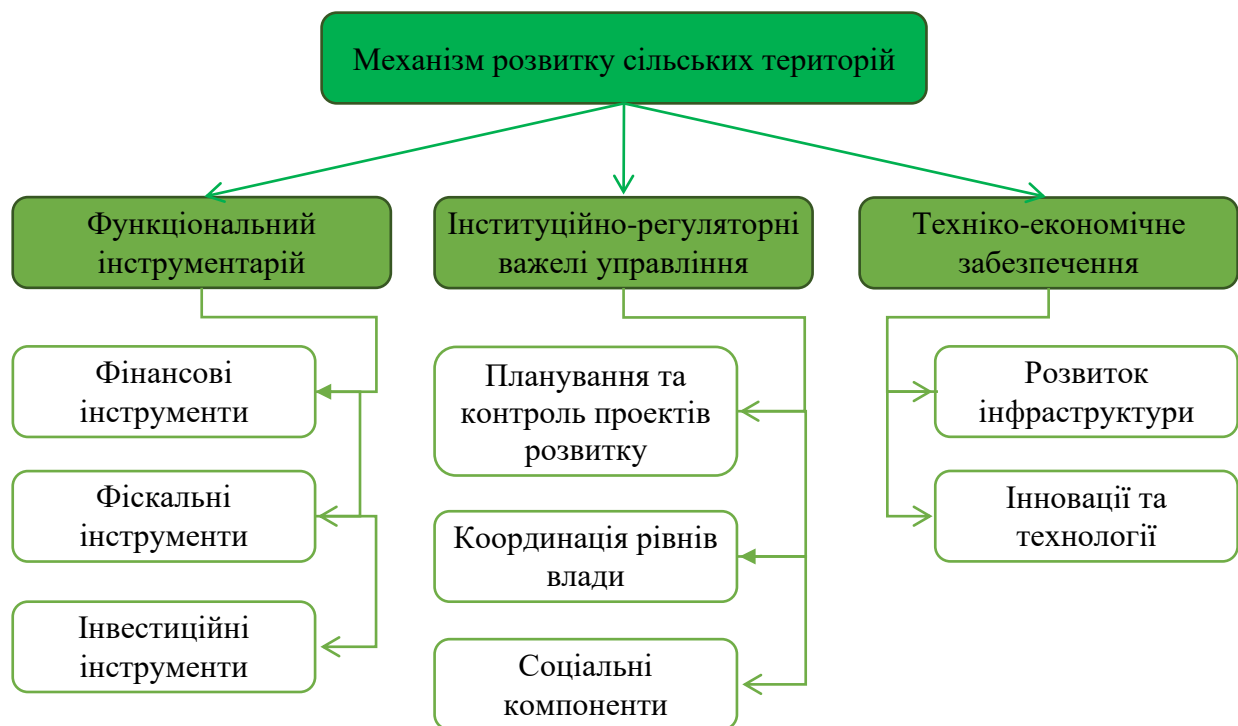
Механізм розвитку сільських територій

Функціональний інструментарій

Інституційно-регуляторні важелі управління

Техніко-економічне забезпечення

Фінансові інструменти

Фіскальні інструменти

Інвестиційні інструменти

Планування та контроль проектів розвитку

Координація рівнів влади

Соціальні компоненти

Розвиток інфраструктури

Інновації та технології